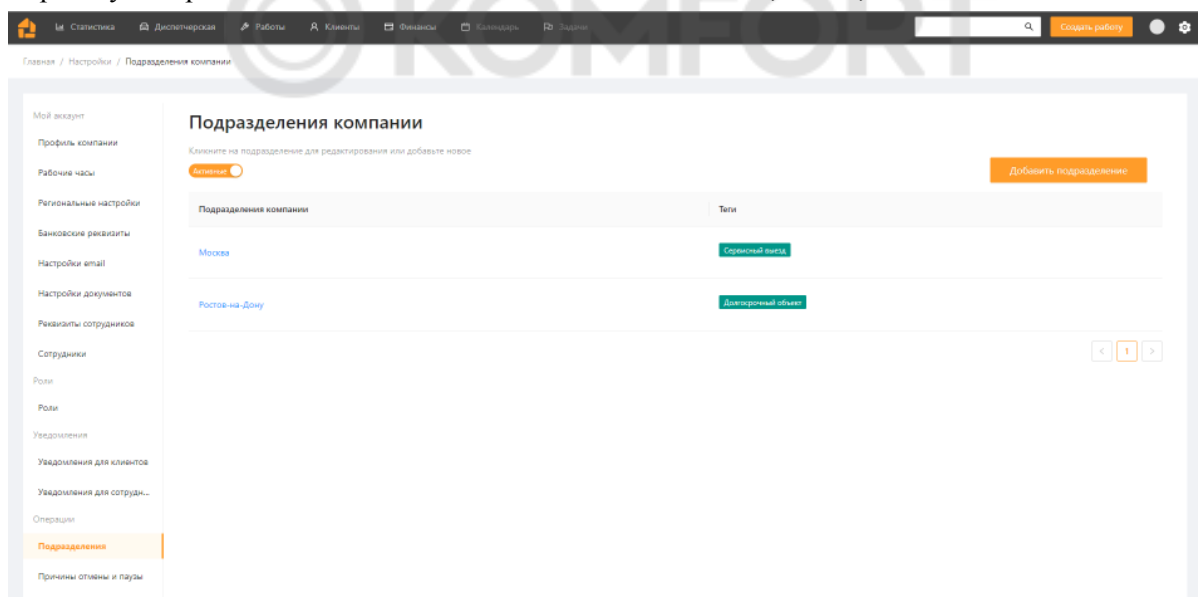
Статистика Диспетчерская Работы Клиенты Финансы Календарь Задачи Создать работу

KOMFORT

Главная / Настройки / Подразделения компании

Мой аккаунт
Профиль компании
Рабочие часы
Региональные настройки
Банковские реквизиты
Настройки email
Настройки документов
Реквизиты сотрудников
Сотрудники
Роли
Роли
Уведомления
Уведомления для клиентов
Уведомления для сотрудн...
Операции
Подразделения
Причины отмены и паузы

Подразделения компании

Кликните на подразделение для редактирования или добавьте новое

Активные

Добавить подразделение

| Подразделения компании | Теги |
|---|---|
| Москва | Сервисный выезд |
| Ростов-на-Дону | Долгосрочный объект |

< 1 >